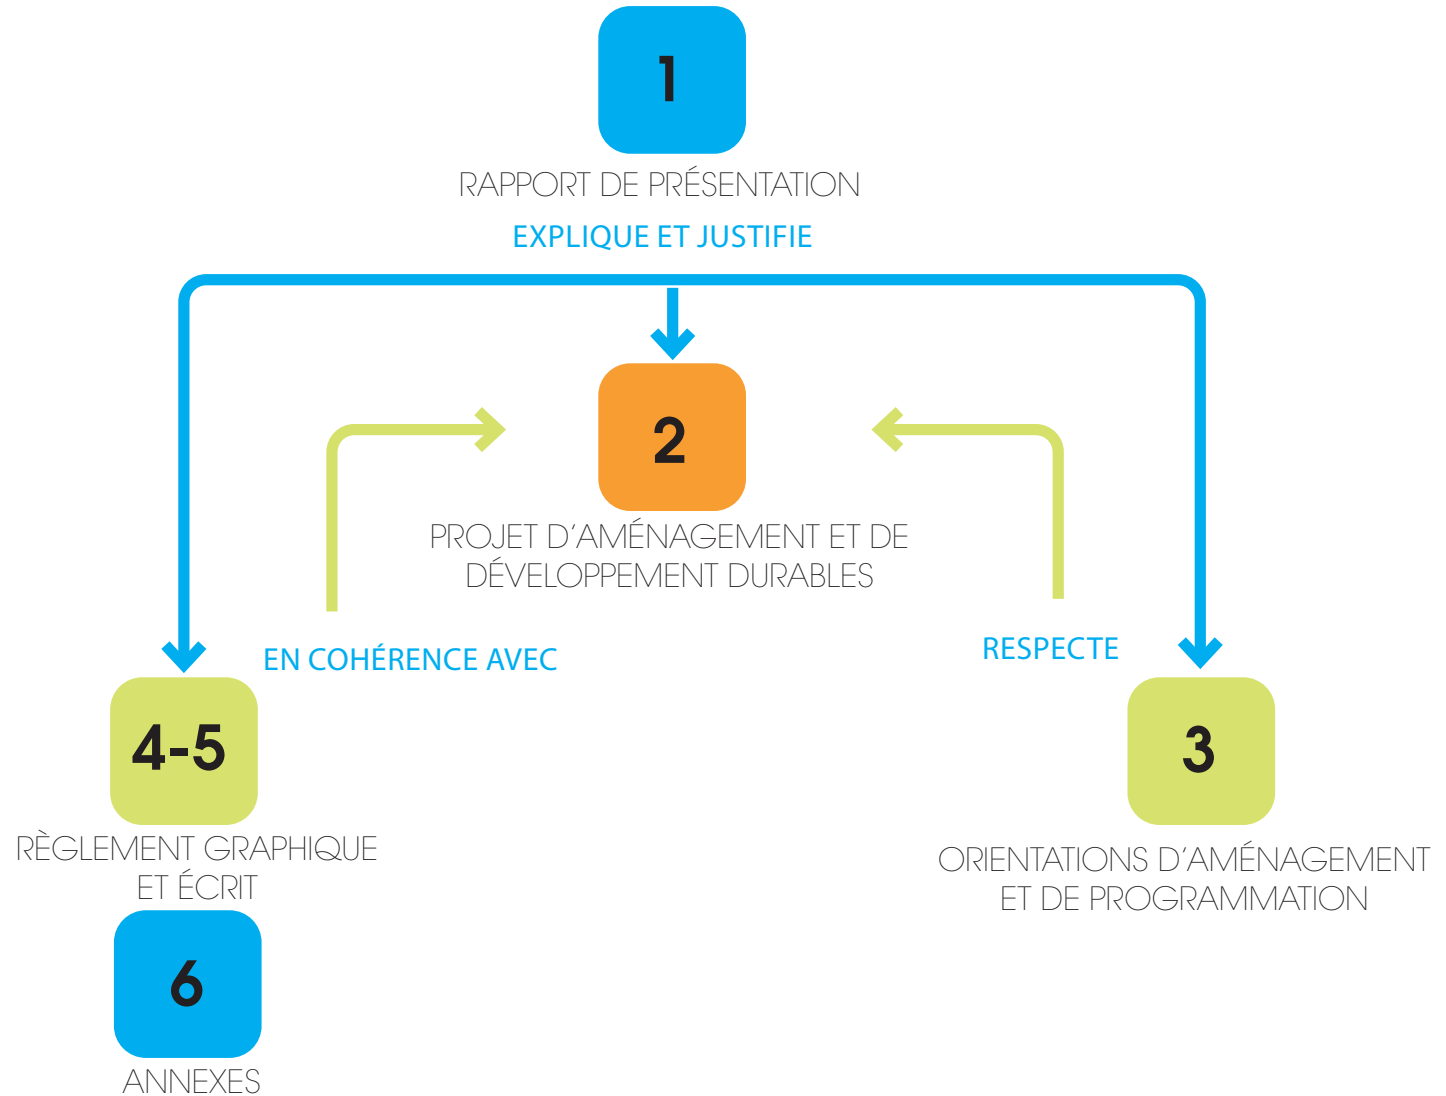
1

RAPPORT DE PRÉSENTATION

EXPLIQUE ET JUSTIFIE

2

PROJET D'AMÉNAGEMENT ET DE DÉVELOPPEMENT DURABLES

EN COHÉRENCE AVEC

RESPECTE

4-5

RÈGLEMENT GRAPHIQUE ET ÉCRIT

3

ORIENTATIONS D'AMÉNAGEMENT ET DE PROGRAMMATION

6

ANNEXES